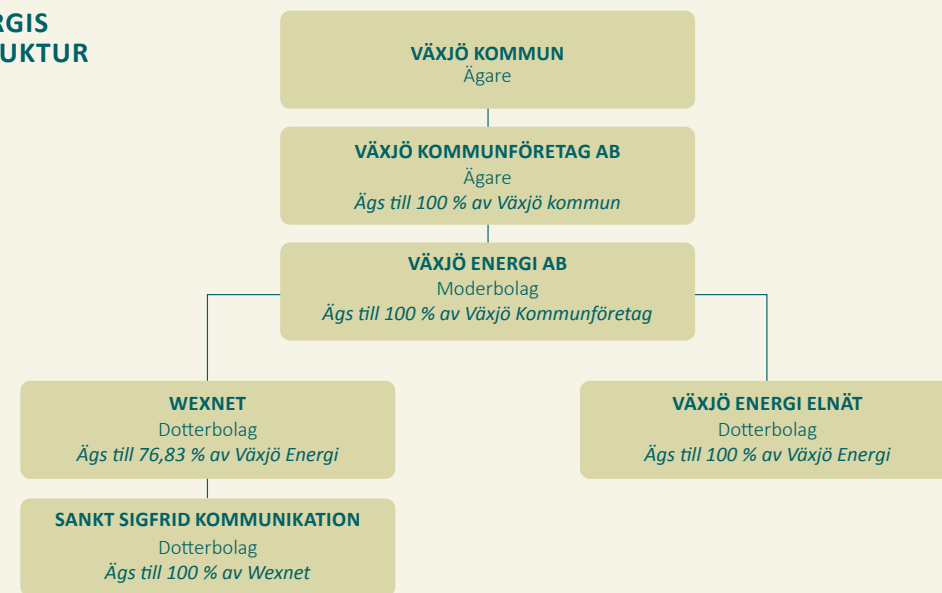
RGIS
UKTUR

VÄXJÖ KOMMUN
Ägare

VÄXJÖ KOMMUNFÖRETAG AB
Ägare
Ägs till 100 % av Växjö kommun

VÄXJÖ ENERGI AB
Moderbolag
Ägs till 100 % av Växjö Kommunföretag

WEXNET
Dotterbolag
Ägs till 76,83 % av Växjö Energi

VÄXJÖ ENERGI ELNÄT
Dotterbolag
Ägs till 100 % av Växjö Energi

SANKT SIGFRID KOMMUNIKATION
Dotterbolag
Ägs till 100 % av Wexnet